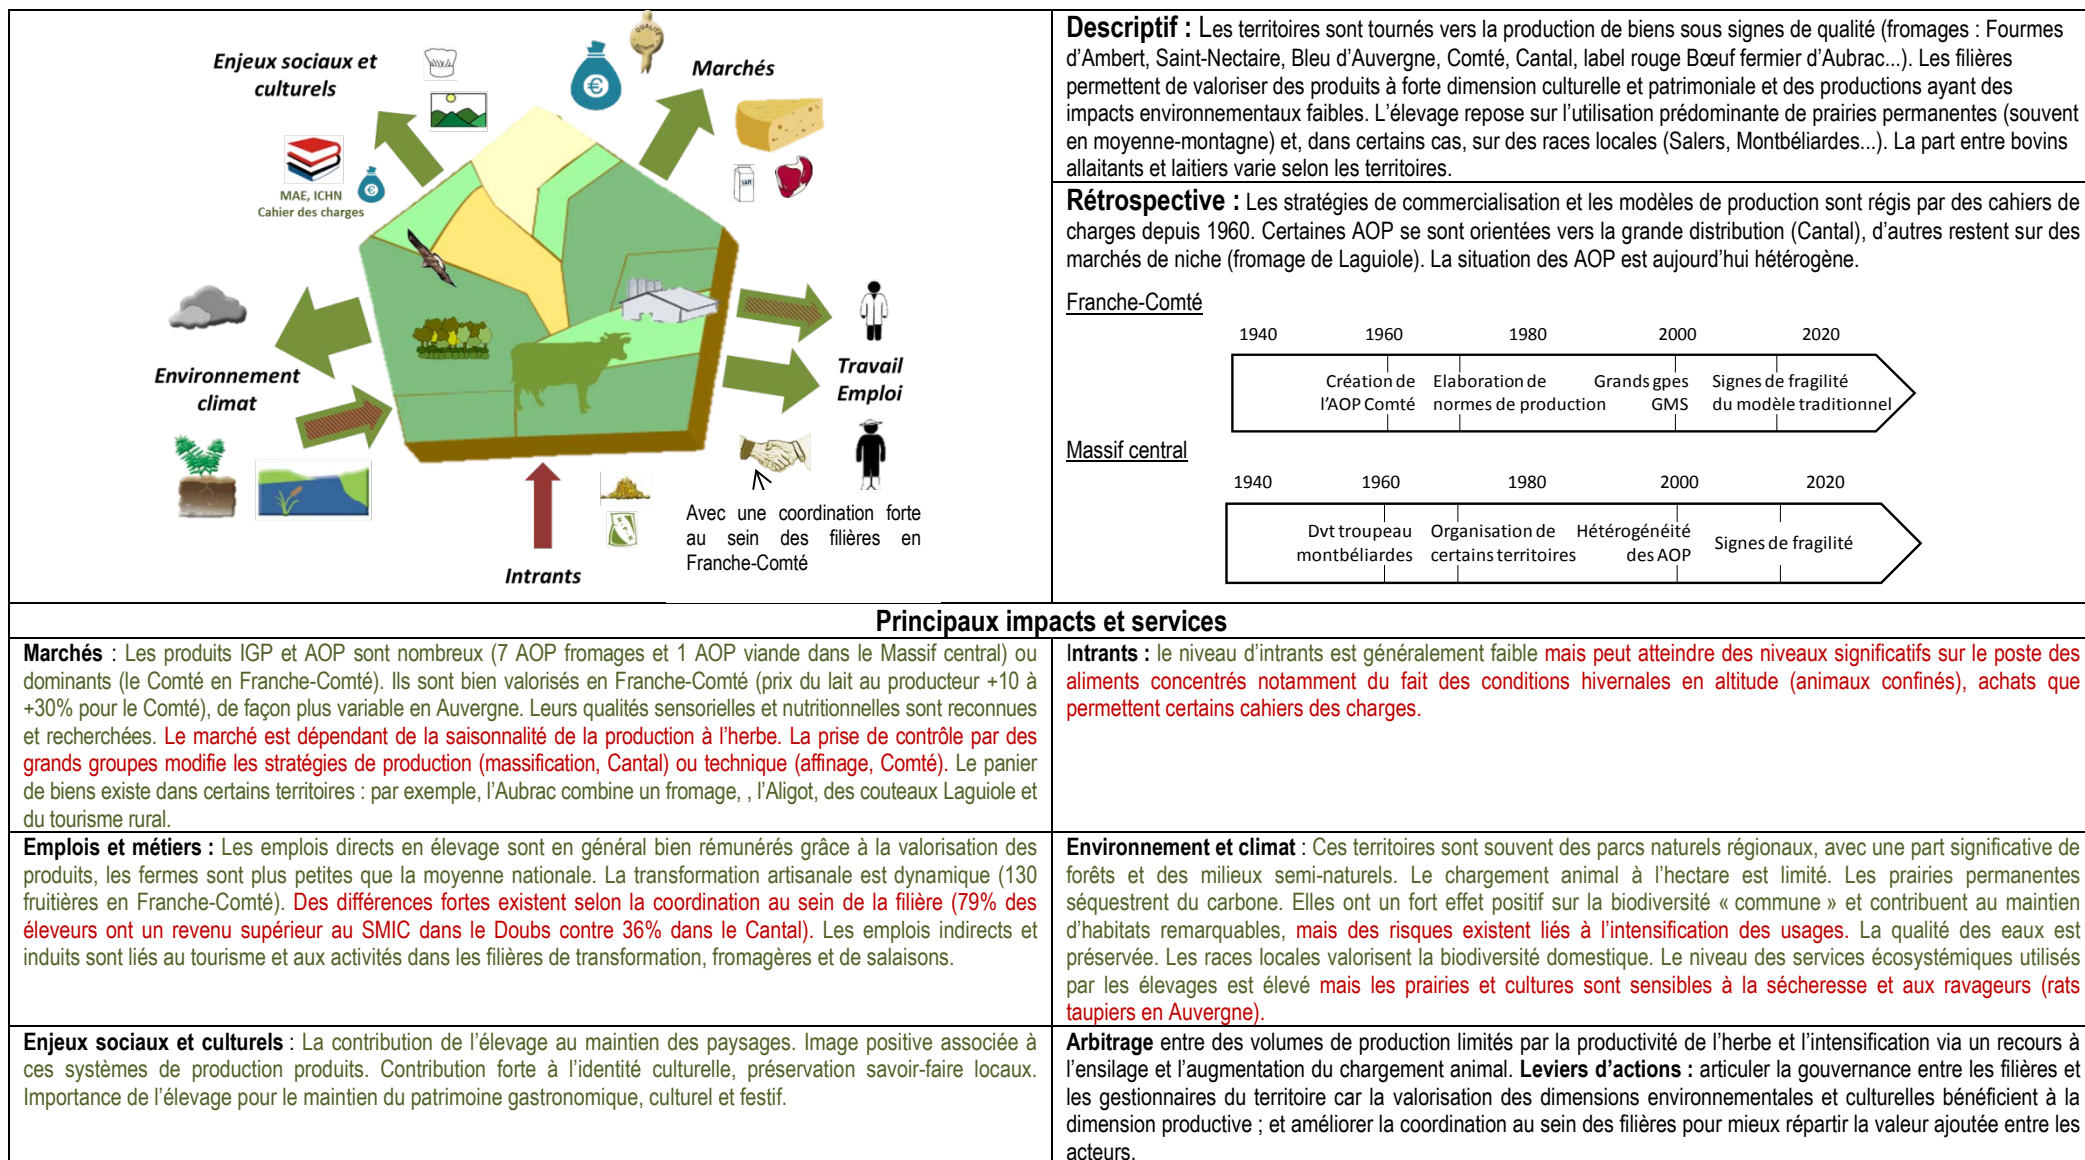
Enjeux sociaux et culturels

Marchés

MAE, ICHN
Cahier des charges

Environnement climat

Travail
Emploi

Intrants

Avec une coordination forte au sein des filières en Franche-Comté

Descriptif : Les territoires sont tournés vers la production de biens sous signes de qualité (fromages : Fourmes d'Ambert, Saint-Nectaire, Bleu d'Auvergne, Comté, Cantal, label rouge Bœuf fermier d'Aubrac...). Les filières permettent de valoriser des produits à forte dimension culturelle et patrimoniale et des productions ayant des impacts environnementaux faibles. L'élevage repose sur l'utilisation prédominante de prairies permanentes (souvent en moyenne-montagne) et, dans certains cas, sur des races locales (Salers, Montbéliardes...). La part entre bovins allaitants et laitiers varie selon les territoires.

Rétrospective : Les stratégies de commercialisation et les modèles de production sont régis par des cahiers de charges depuis 1960. Certaines AOP se sont orientées vers la grande distribution (Cantal), d'autres restent sur des marchés de niche (fromage de Laguiole). La situation des AOP est aujourd'hui hétérogène.

Franche-Comté

1940 1960 1980 2000 2020

Création de l'AOP Comté
Elaboration de normes de production
Grands gpes GMS
Signes de fragilité du modèle traditionnel

Massif central

1940 1960 1980 2000 2020

Dvt troupeau montbéliardes
Organisation de certains territoires
Hétérogénéité des AOP
Signes de fragilité

Principaux impacts et services

Marchés : Les produits IGP et AOP sont nombreux (7 AOP fromages et 1 AOP viande dans le Massif central) ou dominants (le Comté en Franche-Comté). Ils sont bien valorisés en Franche-Comté (prix du lait au producteur +10 à +30% pour le Comté), de façon plus variable en Auvergne. Leurs qualités sensorielles et nutritionnelles sont reconnues et recherchées. Le marché est dépendant de la saisonnalité de la production à l'herbe. La prise de contrôle par des grands groupes modifie les stratégies de production (massification, Cantal) ou technique (affinage, Comté). Le panier de biens existe dans certains territoires : par exemple, l'Aubrac combine un fromage, , l'Aligot, des couteaux Laguiole et du tourisme rural.

Intrants : le niveau d'intrants est généralement faible mais peut atteindre des niveaux significatifs sur le poste des aliments concentrés notamment du fait des conditions hivernales en altitude (animaux confinés), achats que permettent certains cahiers des charges.

Emplois et métiers : Les emplois directs en élevage sont en général bien rémunérés grâce à la valorisation des produits, les fermes sont plus petites que la moyenne nationale. La transformation artisanale est dynamique (130 fruitières en Franche-Comté). Des différences fortes existent selon la coordination au sein de la filière (79% des éleveurs ont un revenu supérieur au SMIC dans le Doubs contre 36% dans le Cantal). Les emplois indirects et induits sont liés au tourisme et aux activités dans les filières de transformation, fromagères et de salaisons.

Environnement et climat : Ces territoires sont souvent des parcs naturels régionaux, avec une part significative de forêts et des milieux semi-naturels. Le chargement animal à l'hectare est limité. Les prairies permanentes séquestrent du carbone. Elles ont un fort effet positif sur la biodiversité « commune » et contribuent au maintien d'habitats remarquables, mais des risques existent liés à l'intensification des usages. La qualité des eaux est préservée. Les races locales valorisent la biodiversité domestique. Le niveau des services écosystémiques utilisés par les élevages est élevé mais les prairies et cultures sont sensibles à la sécheresse et aux ravageurs (rats taupiers en Auvergne).

Enjeux sociaux et culturels : La contribution de l'élevage au maintien des paysages. Image positive associée à ces systèmes de production produits. Contribution forte à l'identité culturelle, préservation savoir-faire locaux. Importance de l'élevage pour le maintien du patrimoine gastronomique, culturel et festif.

Arbitrage entre des volumes de production limités par la productivité de l'herbe et l'intensification via un recours à l'ensilage et l'augmentation du chargement animal. Leviers d'actions : articuler la gouvernance entre les filières et les gestionnaires du territoire car la valorisation des dimensions environnementales et culturelles bénéficient à la dimension productive ; et améliorer la coordination au sein des filières pour mieux répartir la valeur ajoutée entre les acteurs.